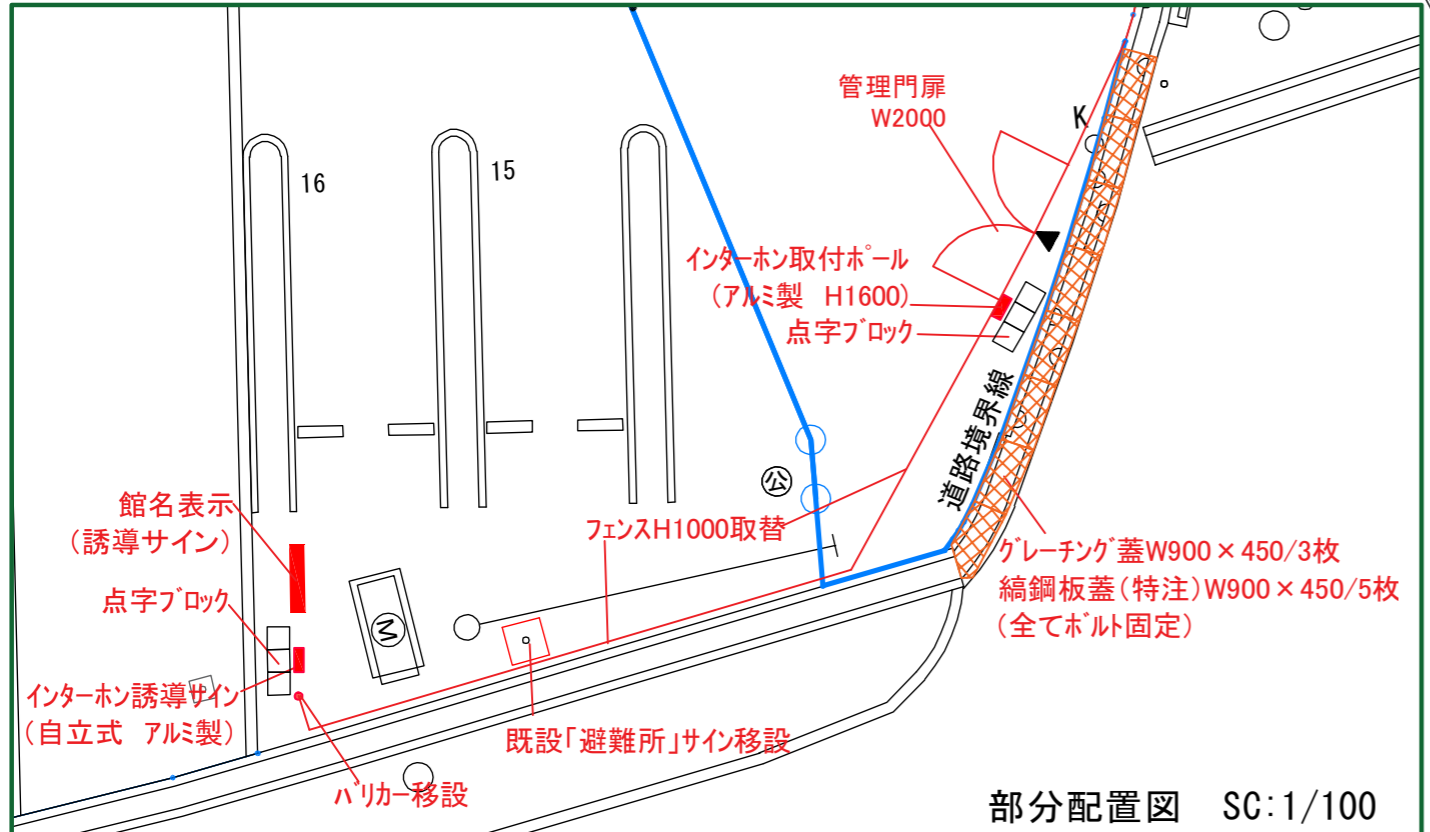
管理門扉
W2000

K

16

15

インターホン取付ポール
（アルミ製　H1600）
点字ブロック

道路境界線

公

館名表示
（誘導サイン）

フェンスH1000取替

グレーチング蓋W900×450/3枚
縞鋼板蓋（特注）W900×450/5枚
（全てボルト固定）

点字ブロック

M

インターホン誘導サイン
（自立式　アルミ製）

既設「避難所」サイン移設

バリカー移設

部分配置図　SC:1/100